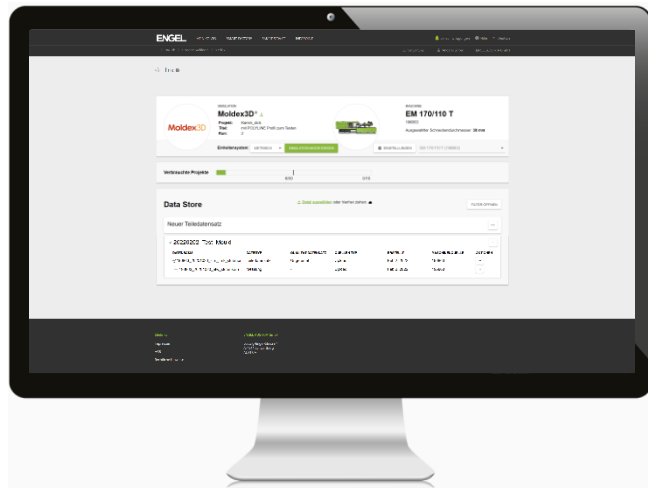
ENGEL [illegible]

Moldex3D

Moldex3D

Projekt: Sample_disk

Titel: mit POLYLINE Profil zum Testen

Run: 2

Einheitensystem: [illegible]

EM 170/110 T

Ausgewählter Schneckendurchmesser: 30 mm

Verbrauchte Projekte

Data Store

Neuer Teiledatensatz

20200202 Test Mould